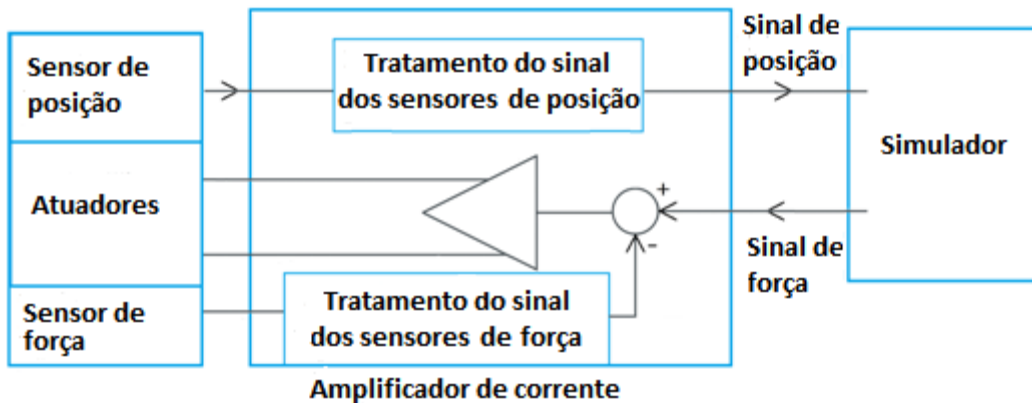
Sensor de posição

Atuadores

Sensor de força

Tratamento do sinal dos sensores de posição

Tratamento do sinal dos sensores de força

+

-

Amplificador de corrente

Sinal de posição

Sinal de força

Simulador